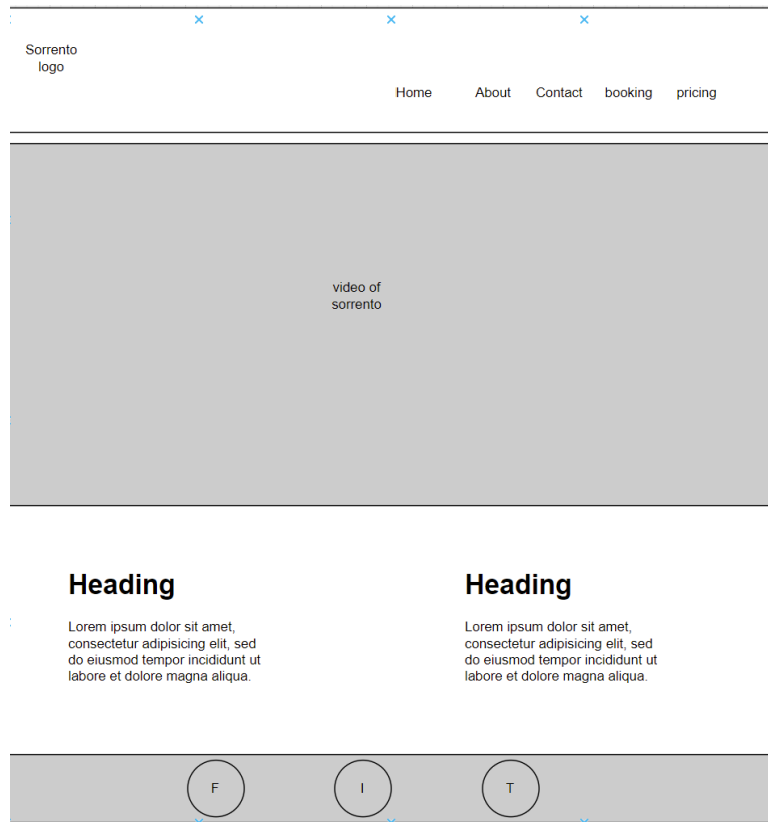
Sorrento logo

Home About Contact booking pricing

video of sorrento

Heading

Lorem ipsum dolor sit amet, consectetur adipisicing elit, sed do eiusmod tempor incididunt ut labore et dolore magna aliqua.

Heading

Lorem ipsum dolor sit amet, consectetur adipisicing elit, sed do eiusmod tempor incididunt ut labore et dolore magna aliqua.

F I T